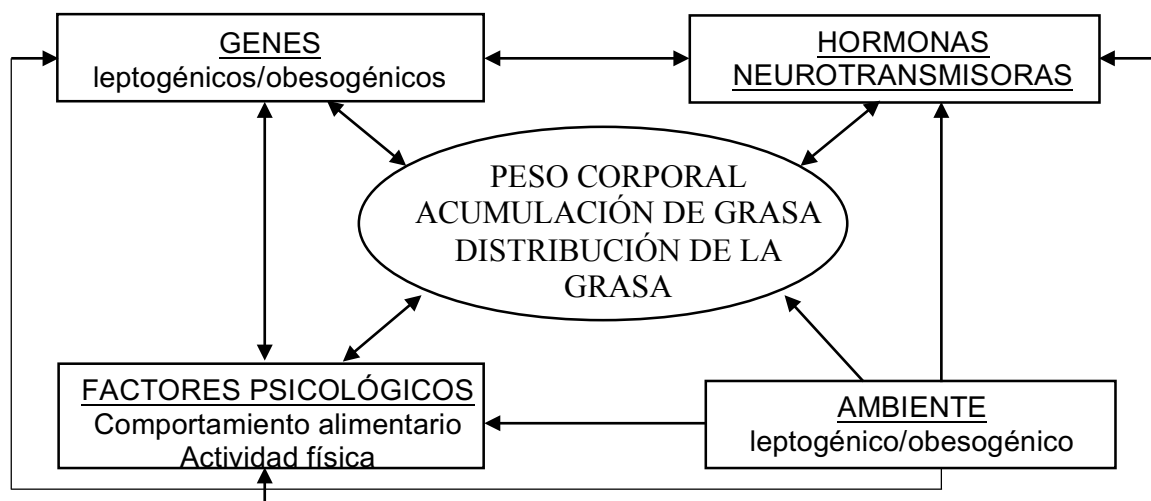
GENES
leptogénicos/obesogénicos

HORMONAS
NEUROTRANSMISORAS

PESO CORPORAL
ACUMULACIÓN DE GRASA
DISTRIBUCIÓN DE LA
GRASA

FACTORES PSICOLÓGICOS
Comportamiento alimentario
Actividad física

AMBIENTE
leptogénico/obesogénico